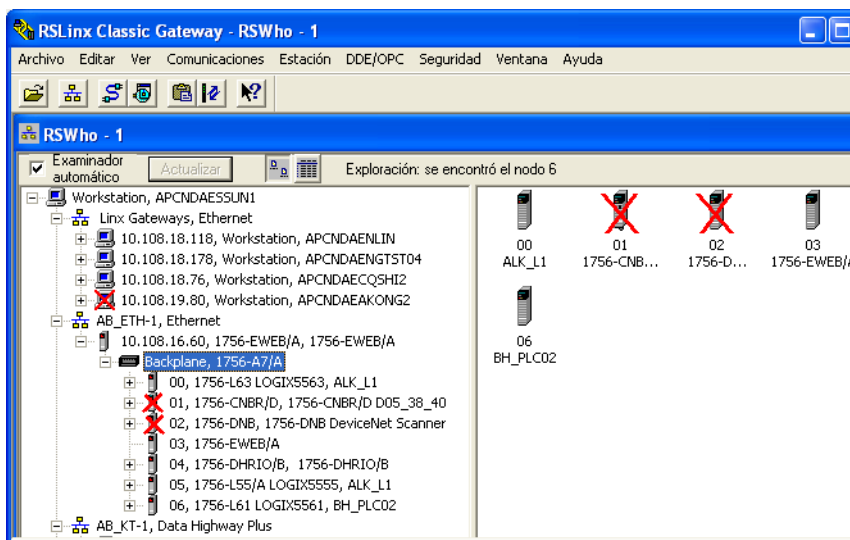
RSLinx Classic Gateway - RSWho - 1

Archivo Editar Ver Comunicaciones Estación DDE/OPC Seguridad Ventana Ayuda

RSWho - 1

Examinador automático Actualizar Exploración: se encontró el nodo 6

Workstation, APCNDAESSUN1
Linx Gateways, Ethernet
10.108.18.118, Workstation, APCNDAENLIN
10.108.18.178, Workstation, APCNDAENGTST04
10.108.18.76, Workstation, APCNDAECQSHI2
10.108.19.80, Workstation, APCNDAEAKONG2
AB_ETH-1, Ethernet
10.108.16.60, 1756-EWEB/A, 1756-EWEB/A
Backplane, 1756-A7/A
00, 1756-L63 LOGIX5563, ALK_L1
01, 1756-CNBR/D, 1756-CNBR/D D05_38_40
02, 1756-DNB, 1756-DNB DeviceNet Scanner
03, 1756-EWEB/A
04, 1756-DHRIO/B, 1756-DHRIO/B
05, 1756-L55/A LOGIX5555, ALK_L1
06, 1756-L61 LOGIX5561, BH_PLC02
AB_KT-1, Data Highway Plus

00 ALK_L1
01 1756-CNB...
02 1756-D...
03 1756-EWEB/A
06 BH_PLC02